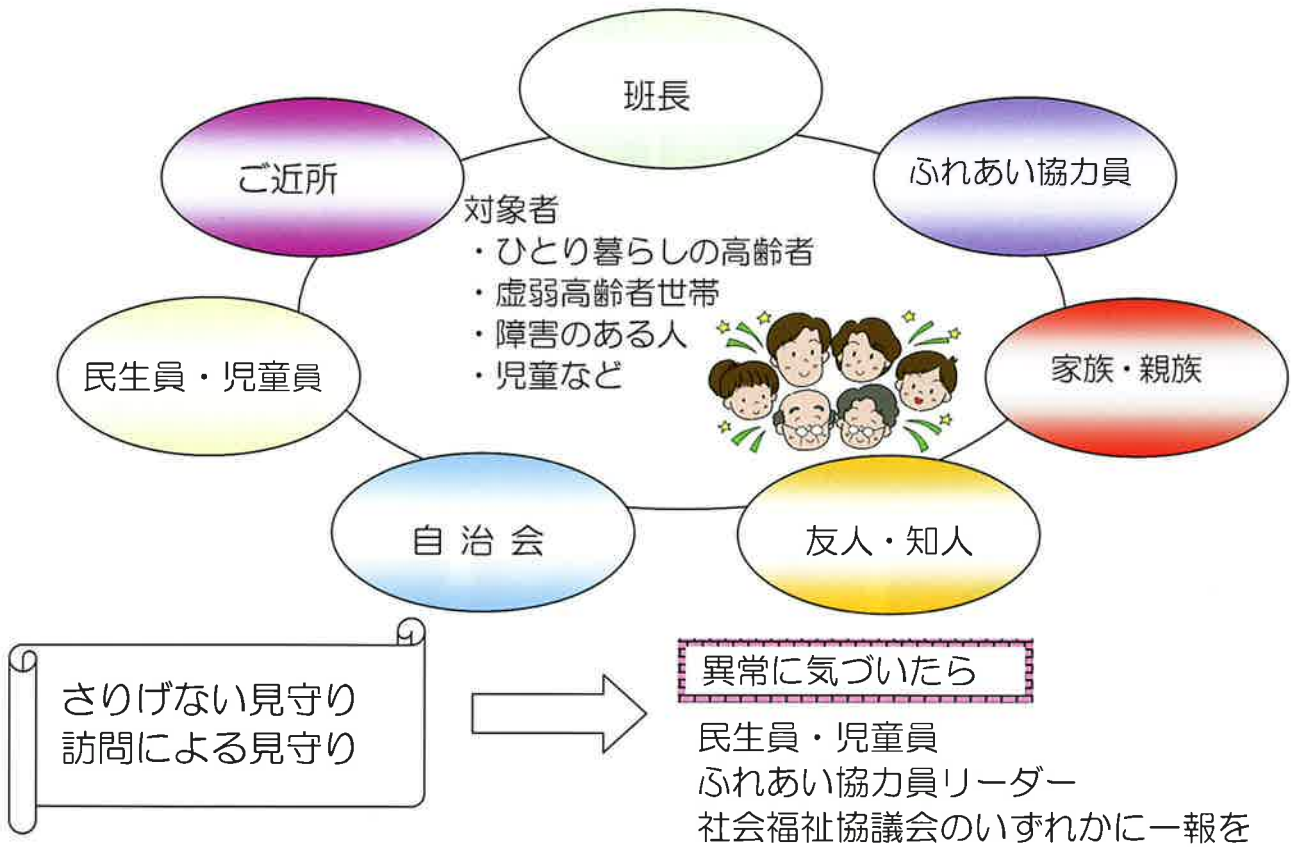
班長

ご近所

ふれあい協力員

対象者
・ひとり暮らしの高齢者
・虚弱高齢者世帯
・障害のある人
・児童など

民生員・児童員

家族・親族

自治会

友人・知人

さりげない見守り
訪問による見守り

異常に気づいたら

民生員・児童員
ふれあい協力員リーダー
社会福祉協議会のいずれかに一報を